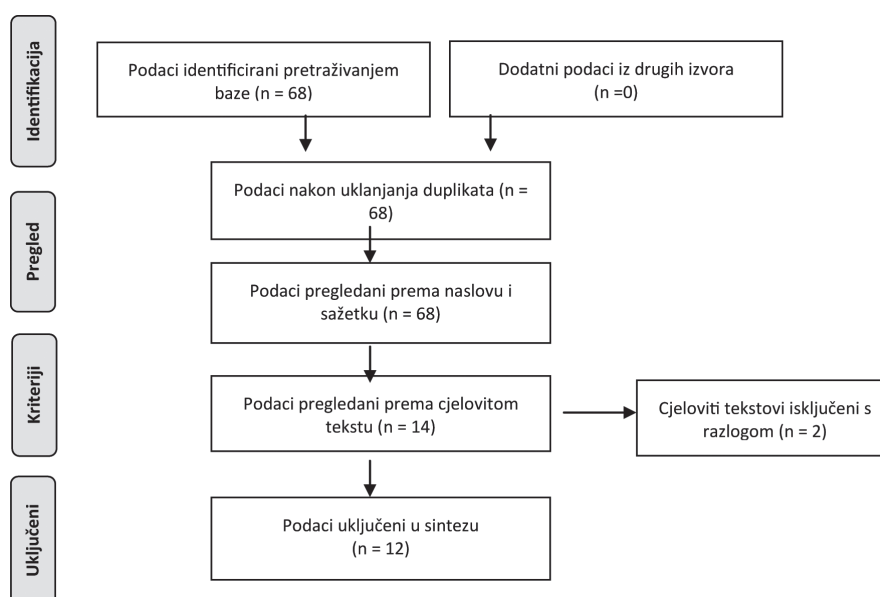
Identifikacija

Podaci identificirani pretraživanjem baze (n = 68)

Dodatni podaci iz drugih izvora (n =0)

Pregled

Podaci nakon uklanjanja duplikata (n = 68)

Podaci pregledani prema naslovu i sažetku (n = 68)

Kriteriji

Podaci pregledani prema cjelovitom tekstu (n = 14)

Cjeloviti tekstovi isključeni s razlogom (n = 2)

Uključeni

Podaci uključeni u sintezu (n = 12)